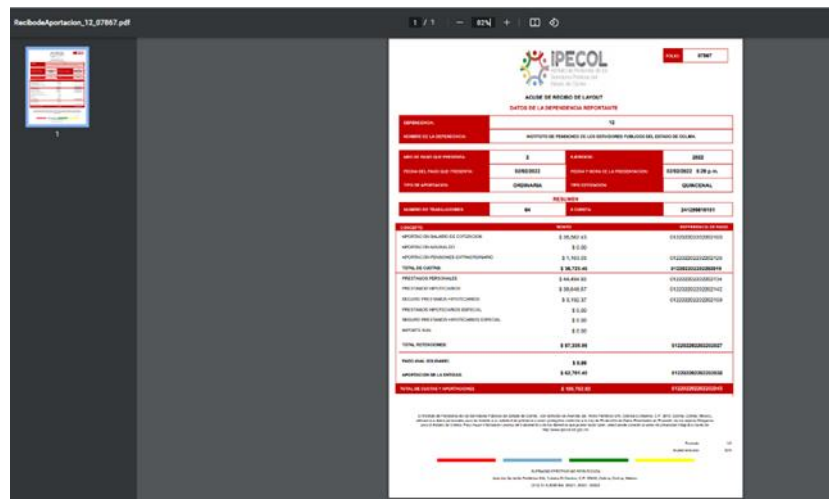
ReciboAportacion_12_07867.pdf

1 / 1 | — 82% + |

1

IPECOL

Instituto de Pensiones de los Servidores Públicos del Estado de Colima

FOLIO: 07867

ACUSE DE RECIBO DE LAYOUT

DATOS DE LA DEPENDENCIA REPORTANTE

| DEPENDENCIA: | 12 |
|---|---|
| NOMBRE DE LA DEPENDENCIA: | INSTITUTO DE PENSIONES DE LOS SERVIDORES PUBLICOS DEL ESTADO DE COLIMA |

| NRO DE PAGO QUE PRESENTA: | 3 | EJERCICIO: | 2022 |
|---|---|---|---|
| FECHA DEL PAGO QUE PRESENTA: | 02/02/2022 | FECHA Y HORA DE LA PRESENTACION: | 02/02/2022 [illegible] |
| TIPO DE APORTACION: | ORDINARIA | TIPO CATORCENA: | QUINCENAL |

RESUMEN

| NUMERO DE TRABAJADORES: | 84 | A CUENTA: | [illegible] |
|---|---|---|---|

| CONCEPTO | MONTO | REFERENCIA DE PAGO |
|---|---|---|
| APORTACION SALARIO DE COTIZACION | $ 35,562.43 | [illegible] |
| APORTACION AGUINALDO | $ 0.00 | |
| APORTACION PENSIONES EXTRAORDINARIO | $ 1,163.00 | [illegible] |
| TOTAL DE CUOTAS | $ 36,725.43 | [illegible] |
| PRESTAMOS PERSONALES | $ 44,494.93 | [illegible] |
| PRESTAMOS HIPOTECARIOS | $ 39,648.87 | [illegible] |
| SEGURO PRESTAMOS HIPOTECARIOS | $ 3,192.37 | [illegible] |
| PRESTAMOS HIPOTECARIOS ESPECIAL | $ 0.00 | |
| SEGURO PRESTAMOS HIPOTECARIOS ESPECIAL | $ 0.00 | |
| IMPORTE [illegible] | $ 0.00 | |
| TOTAL RETENCIONES | $ 87,336.00 | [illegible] |
| PAGO ANUAL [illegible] | $ 0.00 | |
| APORTACION DE LA ENTIDAD | $ 62,761.40 | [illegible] |
| TOTAL DE CUOTAS Y APORTACIONES | $ 186,782.83 | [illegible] |

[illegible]